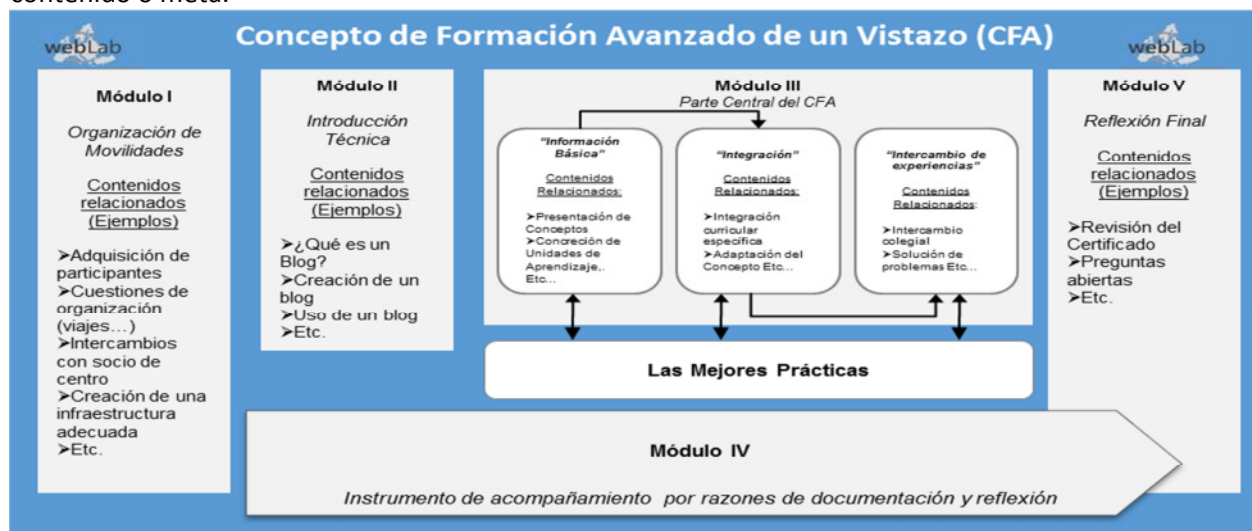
contenido o meta.

webLab

Concepto de Formación Avanzado de un Vistazo (CFA)

webLab

Módulo I

Organización de Movilidades

Contenidos relacionados (Ejemplos)

➢Adquisición de participantes
➢Cuestiones de organización (viajes…)
➢Intercambios con socio de centro
➢Creación de una infraestructura adecuada
➢Etc.

Módulo II

Introducción Técnica

Contenidos relacionados (Ejemplos)

➢¿Qué es un Blog?
➢Creación de un blog
➢Uso de un blog
➢Etc.

Módulo III
Parte Central del CFA

"Información Básica"

Contenidos Relacionados:

➢Presentación de Conceptos
➢Concreción de Unidades de Aprendizaje,. Etc…

"Integración"

Contenidos Relacionados:

➢Integración curricular especifica
➢Adaptación del Concepto Etc…

"Intercambio de experiencias"

Contenidos Relacionados:

➢Intercambio colegial
➢Solución de problemas Etc…

Las Mejores Prácticas

Módulo V

Reflexión Final

Contenidos relacionados (Ejemplos)

➢Revisión del Certificado
➢Preguntas abiertas
➢Etc.

Módulo IV

Instrumento de acompañamiento por razones de documentación y reflexión